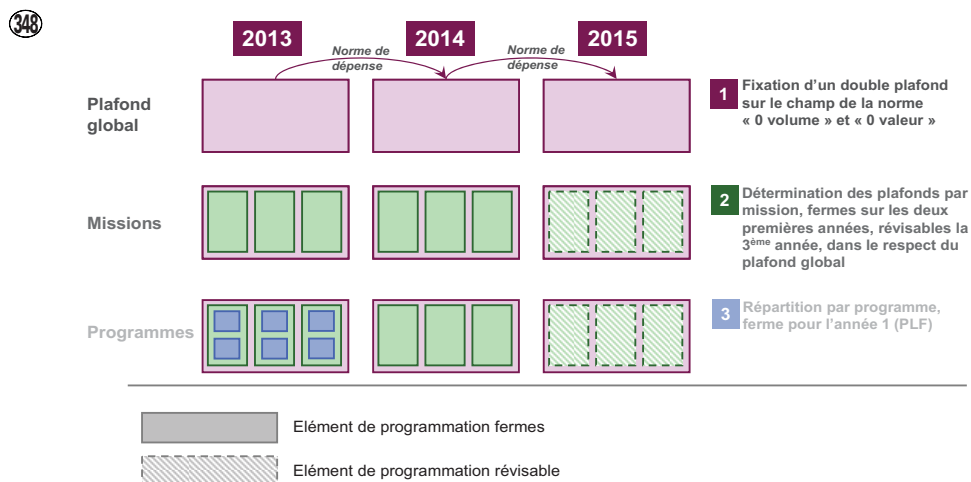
348

2013
2014
2015

Norme de dépense
Norme de dépense

Plafond global

Missions

Programmes

1 Fixation d'un double plafond sur le champ de la norme « 0 volume » et « 0 valeur »

2 Détermination des plafonds par mission, fermes sur les deux premières années, révisables la 3$^{ème}$ année, dans le respect du plafond global

3 Répartition par programme, ferme pour l'année 1 (PLF)

Elément de programmation fermes

Elément de programmation révisable